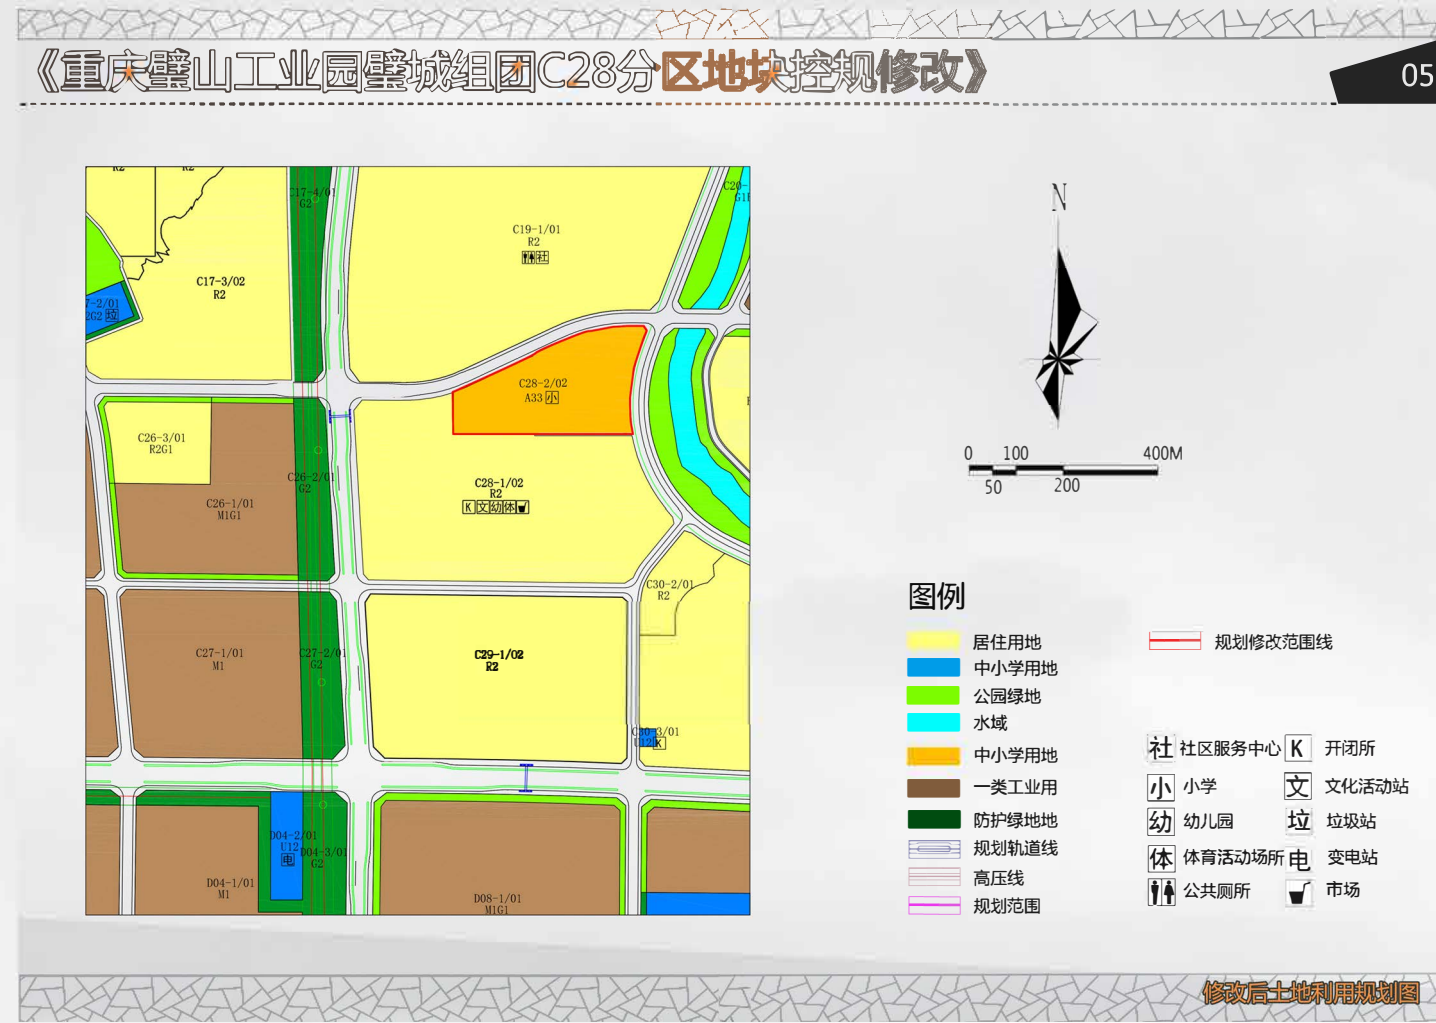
《重庆璧山工业园璧城组团C28分区地块控规修改》

05

R2 R2

C17-4/01 G2

C20- G1

C19-1/01 R2

C17-3/02 R2

7-2/01 2G2 垃

C28-2/02 A33 小

C26-3/01 R2G1

C26-2/01 G2

C28-1/02 R2 K 文 幼 体

C26-1/01 M1G1

C30-2/01 R2

C27-1/01 M1

C27-2/01 G2

C29-1/02 R2

C30-3/01 K

D04-2/01 U12 电

D04-3/01 G2

D04-1/01 M1

D08-1/01 M1G1

N

0 100 400M
50 200

图例

居住用地
中小学用地
公园绿地
水域
中小学用地
一类工业用
防护绿地地
规划轨道线
高压线
规划范围

规划修改范围线

社 社区服务中心 K 开闭所
小 小学 文 文化活动站
幼 幼儿园 垃 垃圾站
体 体育活动场所 电 变电站
公共厕所 市场

修改后土地利用规划图